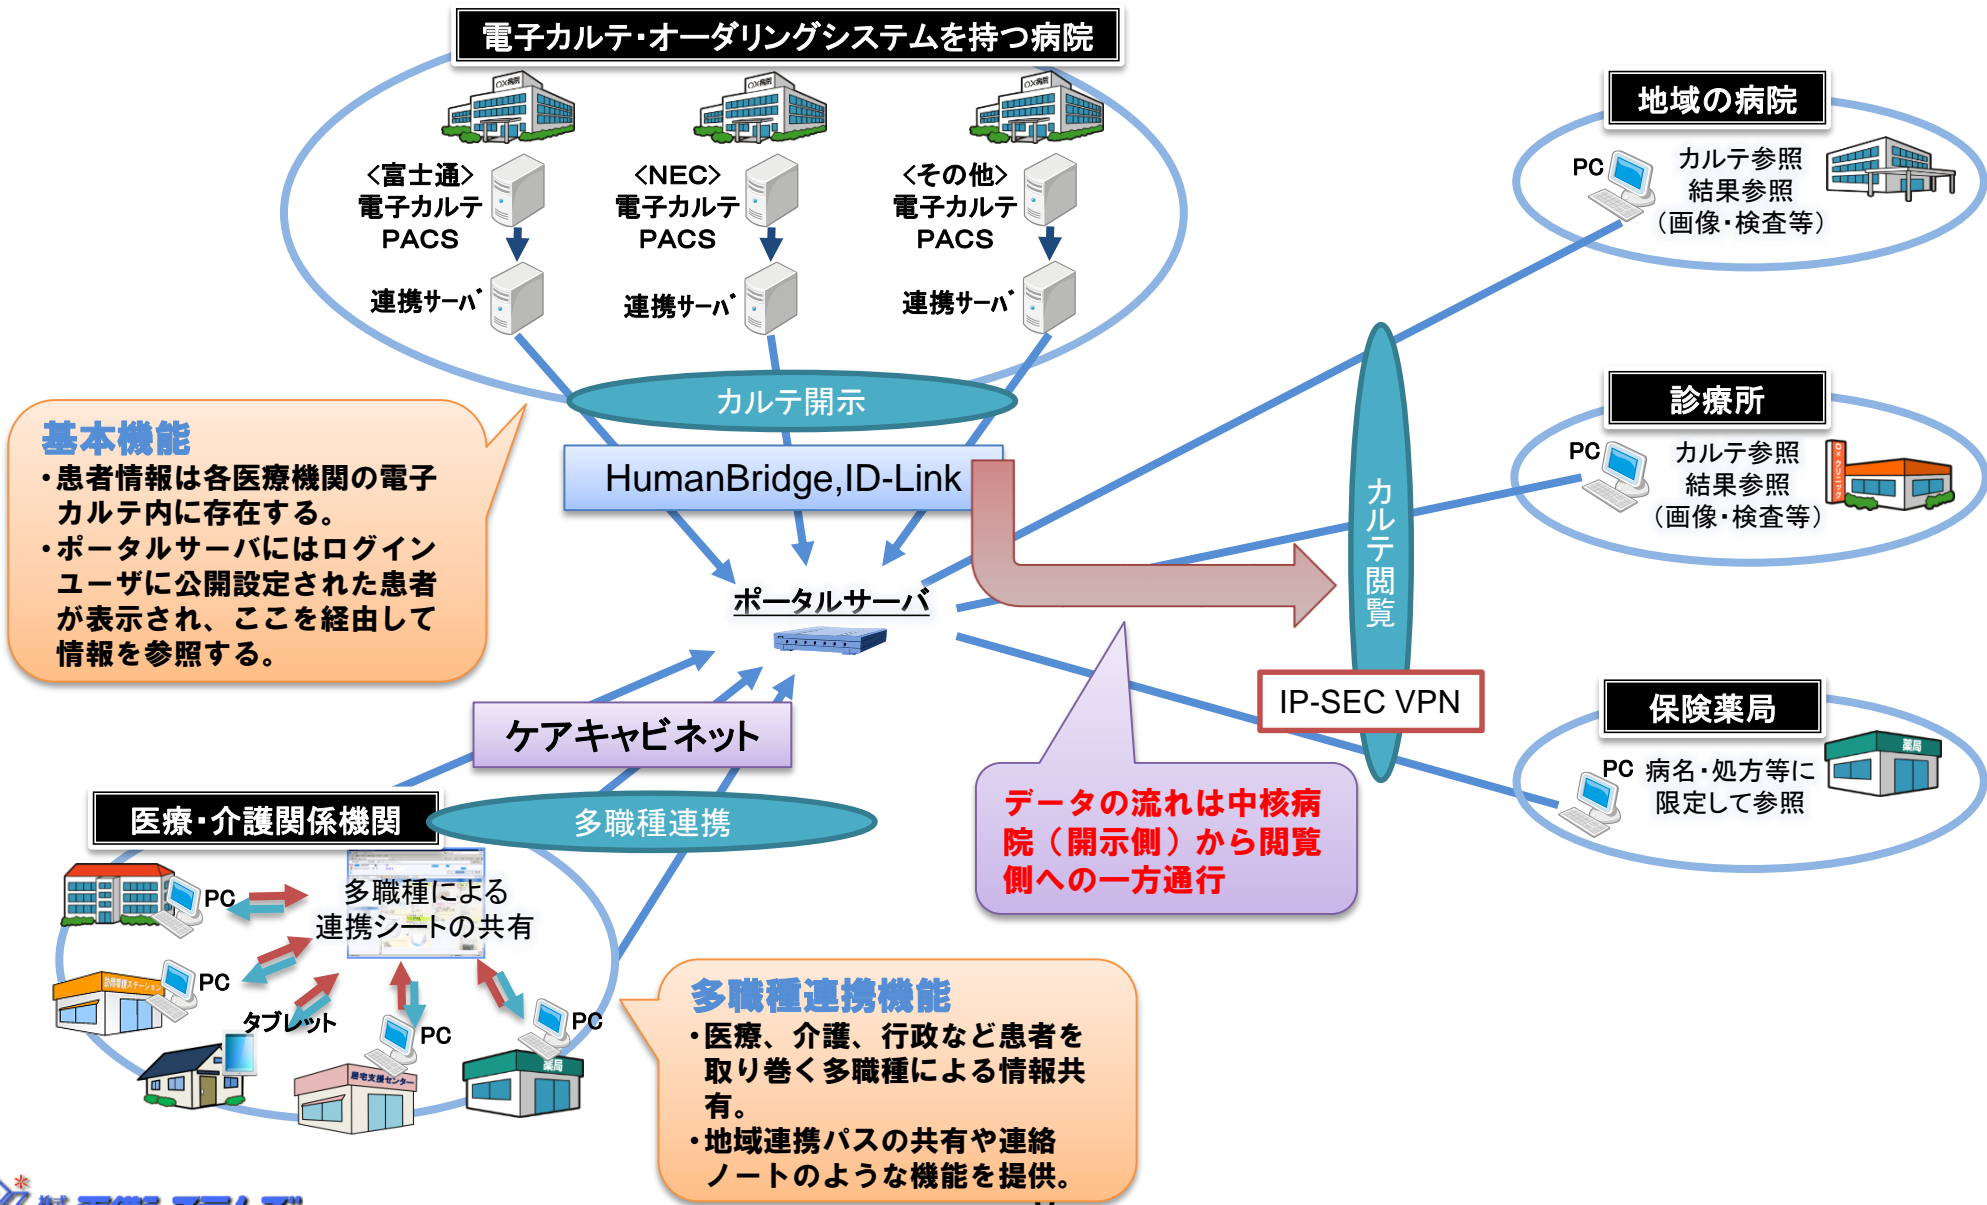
電子カルテ・オーダリングシステムを持つ病院

〈富士通〉
電子カルテ
PACS

連携サーバ

〈NEC〉
電子カルテ
PACS

連携サーバ

〈その他〉
電子カルテ
PACS

連携サーバ

カルテ開示

HumanBridge,ID-Link

ポータルサーバ

基本機能
・患者情報は各医療機関の電子カルテ内に存在する。
・ポータルサーバにはログインユーザに公開設定された患者が表示され、ここを経由して情報を参照する。

ケアキャビネット

多職種連携

医療・介護関係機関

PC
多職種による
連携シートの共有
PC
タブレット
PC
PC

多職種連携機能
・医療、介護、行政など患者を取り巻く多職種による情報共有。
・地域連携パスの共有や連絡ノートのような機能を提供。

データの流れは中核病院（開示側）から閲覧側への一方通行

カルテ閲覧

IP-SEC VPN

地域の病院
PC
カルテ参照
結果参照
（画像・検査等）

診療所
PC
カルテ参照
結果参照
（画像・検査等）

保険薬局
PC 病名・処方等に
限定して参照